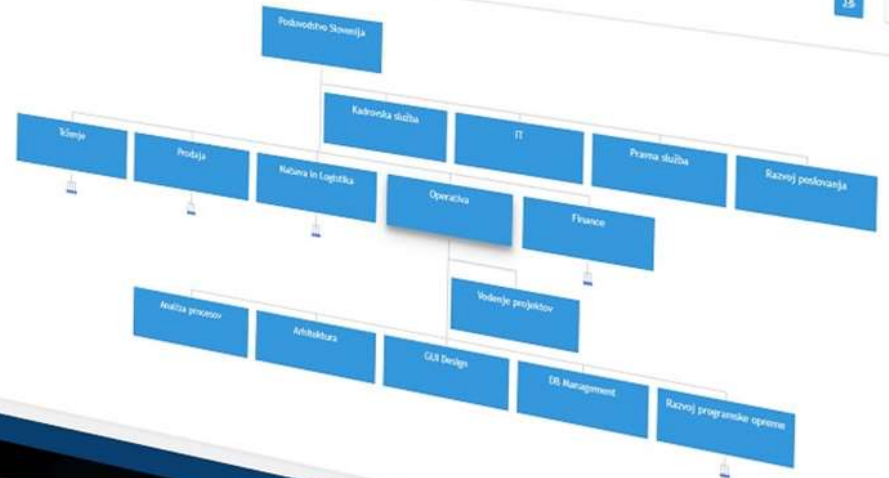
Poslovodstvo Slovenija

Kadrovska služba

IT

Pravna služba

Razvoj poslovanja

Trženje

Prodaja

Nabava in Logistika

Operativa

Finance

Vodenje projektov

Analiza procesov

Arhitektura

GUI Design

DB Management

Razvoj programske opreme